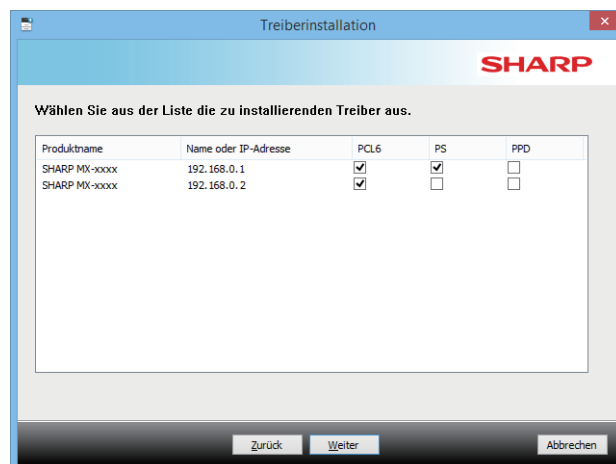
Treiberinstallation

SHARP

Wählen Sie aus der Liste die zu installierenden Treiber aus.

| Produktname | Name oder IP-Adresse | PCL6 | PS | PPD |
|---|---|---|---|---|
| SHARP MX-xxxx | 192.168.0.1 | ☑ | ☑ | ☐ |
| SHARP MX-xxxx | 192.168.0.2 | ☑ | ☐ | ☐ |

Zurück Weiter Abbrechen